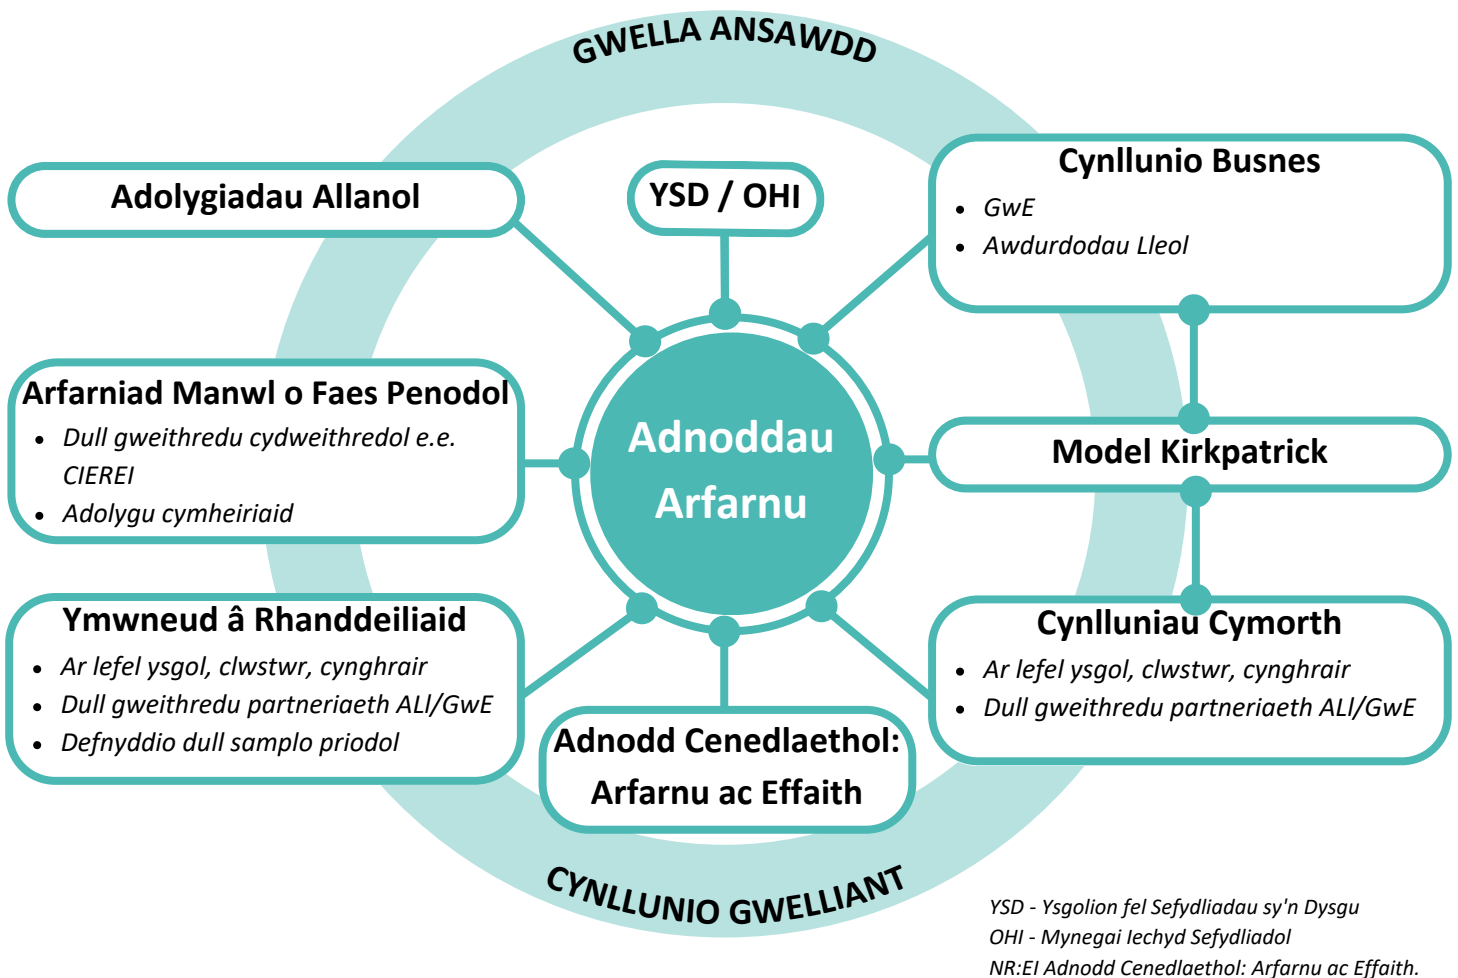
GWELLA ANSAWDD

Adolygiadau Allanol

YSD / OHI

Cynllunio Busnes
- GwE
- Awdurdodau Lleol

Arfarniad Manwl o Faes Penodol
- Dull gweithredu cydweithredol e.e. CIEREI
- Adolygu cymheiriaid

Adnoddau Arfarnu

Model Kirkpatrick

Ymwneud â Rhanddeiliaid
- Ar lefel ysgol, clwstwr, cynghrair
- Dull gweithredu partneriaeth ALl/GwE
- Defnyddio dull samplo priodol

Adnodd Cenedlaethol: Arfarnu ac Effaith

Cynlluniau Cymorth
- Ar lefel ysgol, clwstwr, cynghrair
- Dull gweithredu partneriaeth ALl/GwE

CYNLLUNIO GWELLIANT

YSD - Ysgolion fel Sefydliadau sy'n Dysgu
OHI - Mynegai Iechyd Sefydliadol
NR:EI Adnodd Cenedlaethol: Arfarnu ac Effaith.